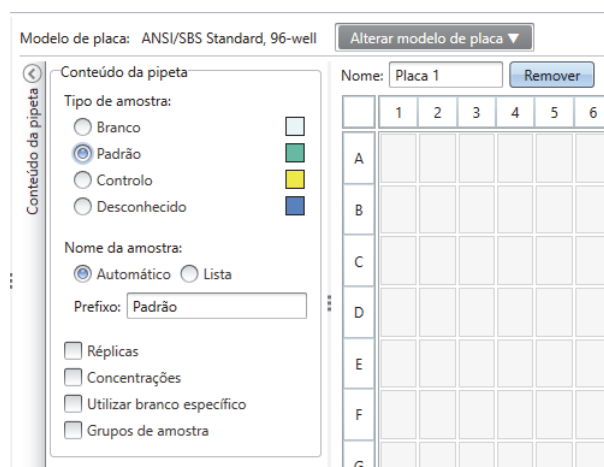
Modelo de placa: ANSI/SBS Standard, 96-well

Alterar modelo de placa ▼

Conteúdo da pipeta

Conteúdo da pipeta

Tipo de amostra:

Branco

Padrão

Controlo

Desconhecido

Nome da amostra:

Automático

Lista

Prefixo: Padrão

Réplicas

Concentrações

Utilizar branco específico

Grupos de amostra

Nome: Placa 1

Remover

| | 1 | 2 | 3 | 4 | 5 | 6 |
|---|---|---|---|---|---|---|
| A | | | | | | |
| B | | | | | | |
| C | | | | | | |
| D | | | | | | |
| E | | | | | | |
| F | | | | | | |
| G | | | | | | |